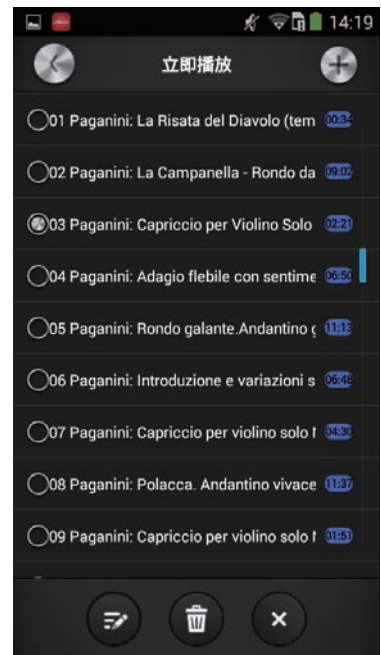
14:19

立即播放

01 Paganini: La Risata del Diavolo (tem 00:34

02 Paganini: La Campanella - Rondo da 09:02

03 Paganini: Capriccio per Violino Solo 02:21

04 Paganini: Adagio flebile con sentime 06:50

05 Paganini: Rondo galante.Andantino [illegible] 11:13

06 Paganini: Introduzione e variazioni s 06:48

07 Paganini: Capriccio per violino solo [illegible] 04:30

08 Paganini: Polacca. Andantino vivace 11:37

09 Paganini: Capriccio per violino solo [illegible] 01:51